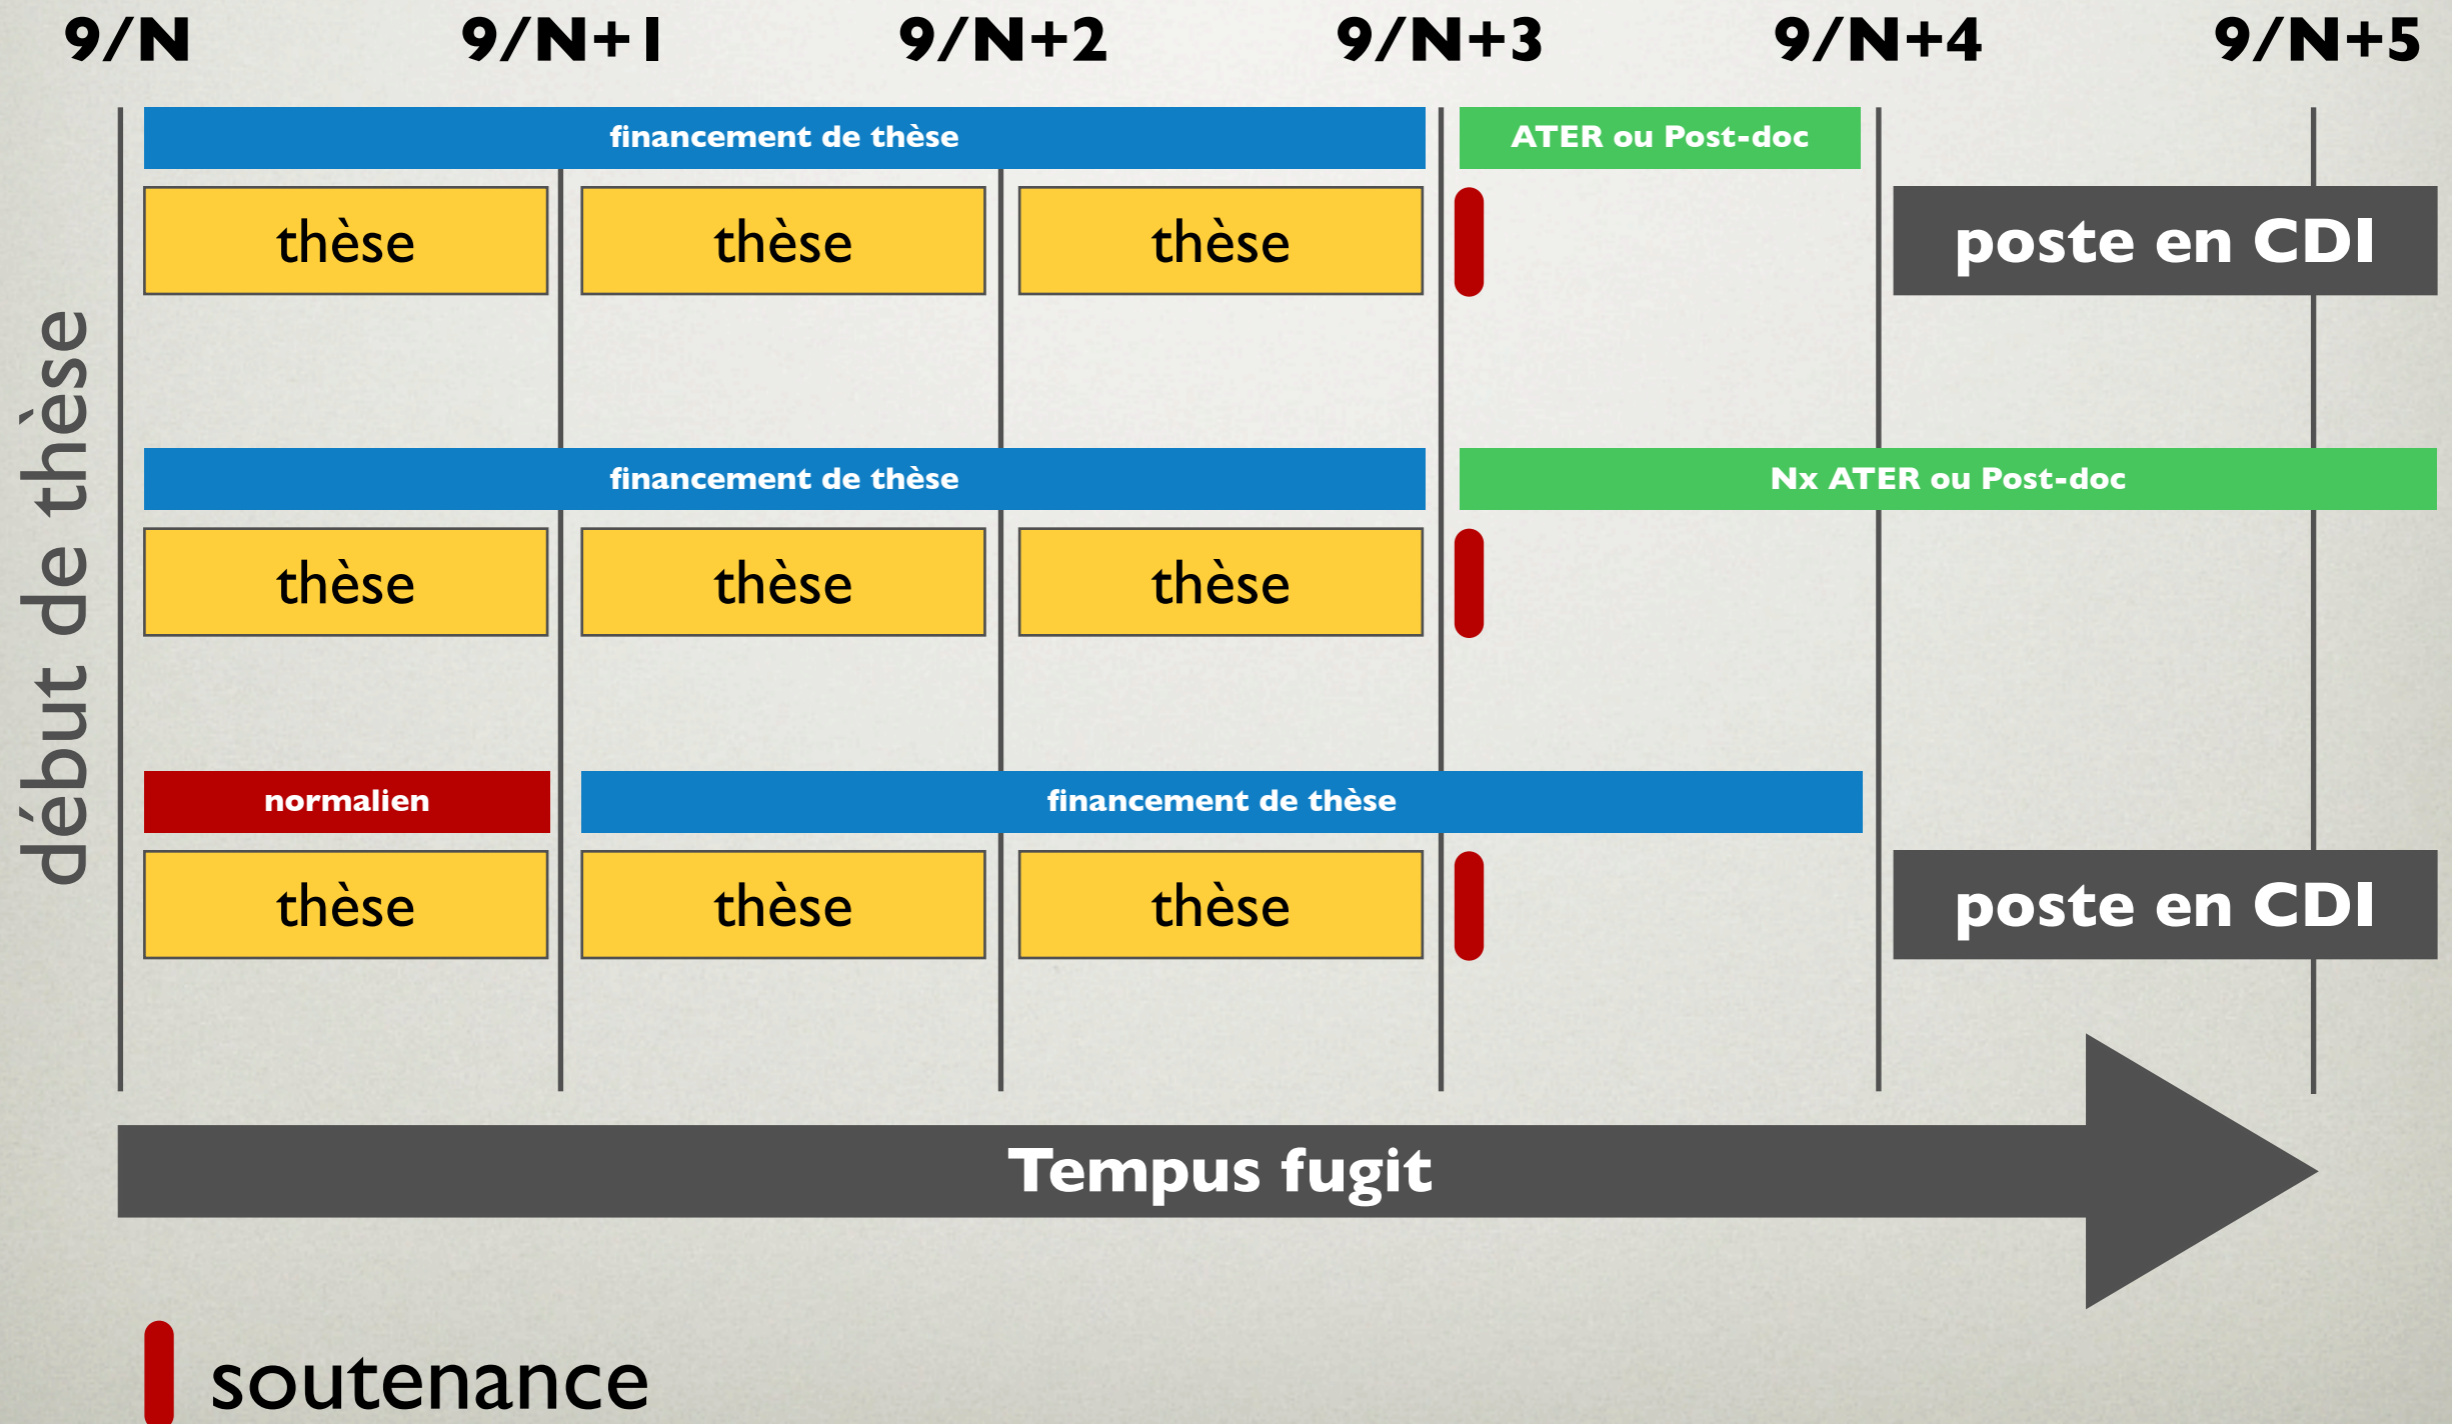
9/N 9/N+1 9/N+2 9/N+3 9/N+4 9/N+5

début de thèse

financement de thèse

ATER ou Post-doc

thèse thèse thèse

poste en CDI

financement de thèse

Nx ATER ou Post-doc

thèse thèse thèse

normalien

financement de thèse

thèse thèse thèse

poste en CDI

Tempus fugit

soutenance